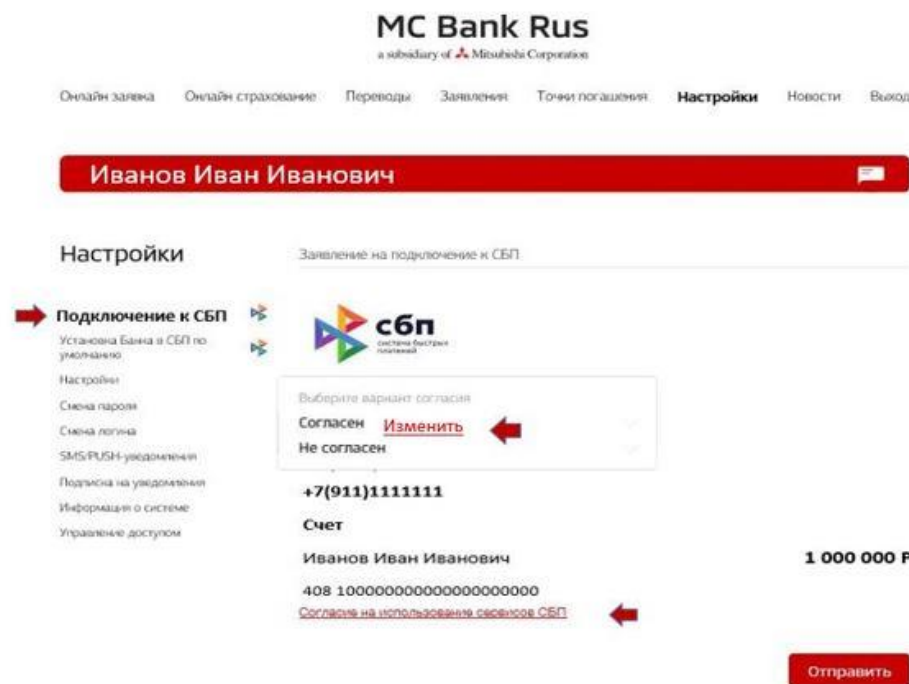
MC Bank Rus
a subsidiary of Mitsubishi Corporation

Онлайн заявка Онлайн страхование Переводы Заявления Точки погашения Настройки Новости Выход

Иванов Иван Иванович

Настройки

Заявление на подключение к СБП

Подключение к СБП
Установка Банка в СБП по умолчанию
Настройки
Смена пароля
Смена логина
SMS/PUSH-уведомления
Подписка на уведомления
Информация о системе
Управление доступом

сбп
система быстрых платежей

Выберите вариант согласия
Согласен Изменить
Не согласен

+7(911)1111111

Счет

Иванов Иван Иванович

1 000 000 ₽

408 10000000000000000000

Согласие на использование сервисов СБП

Отправить